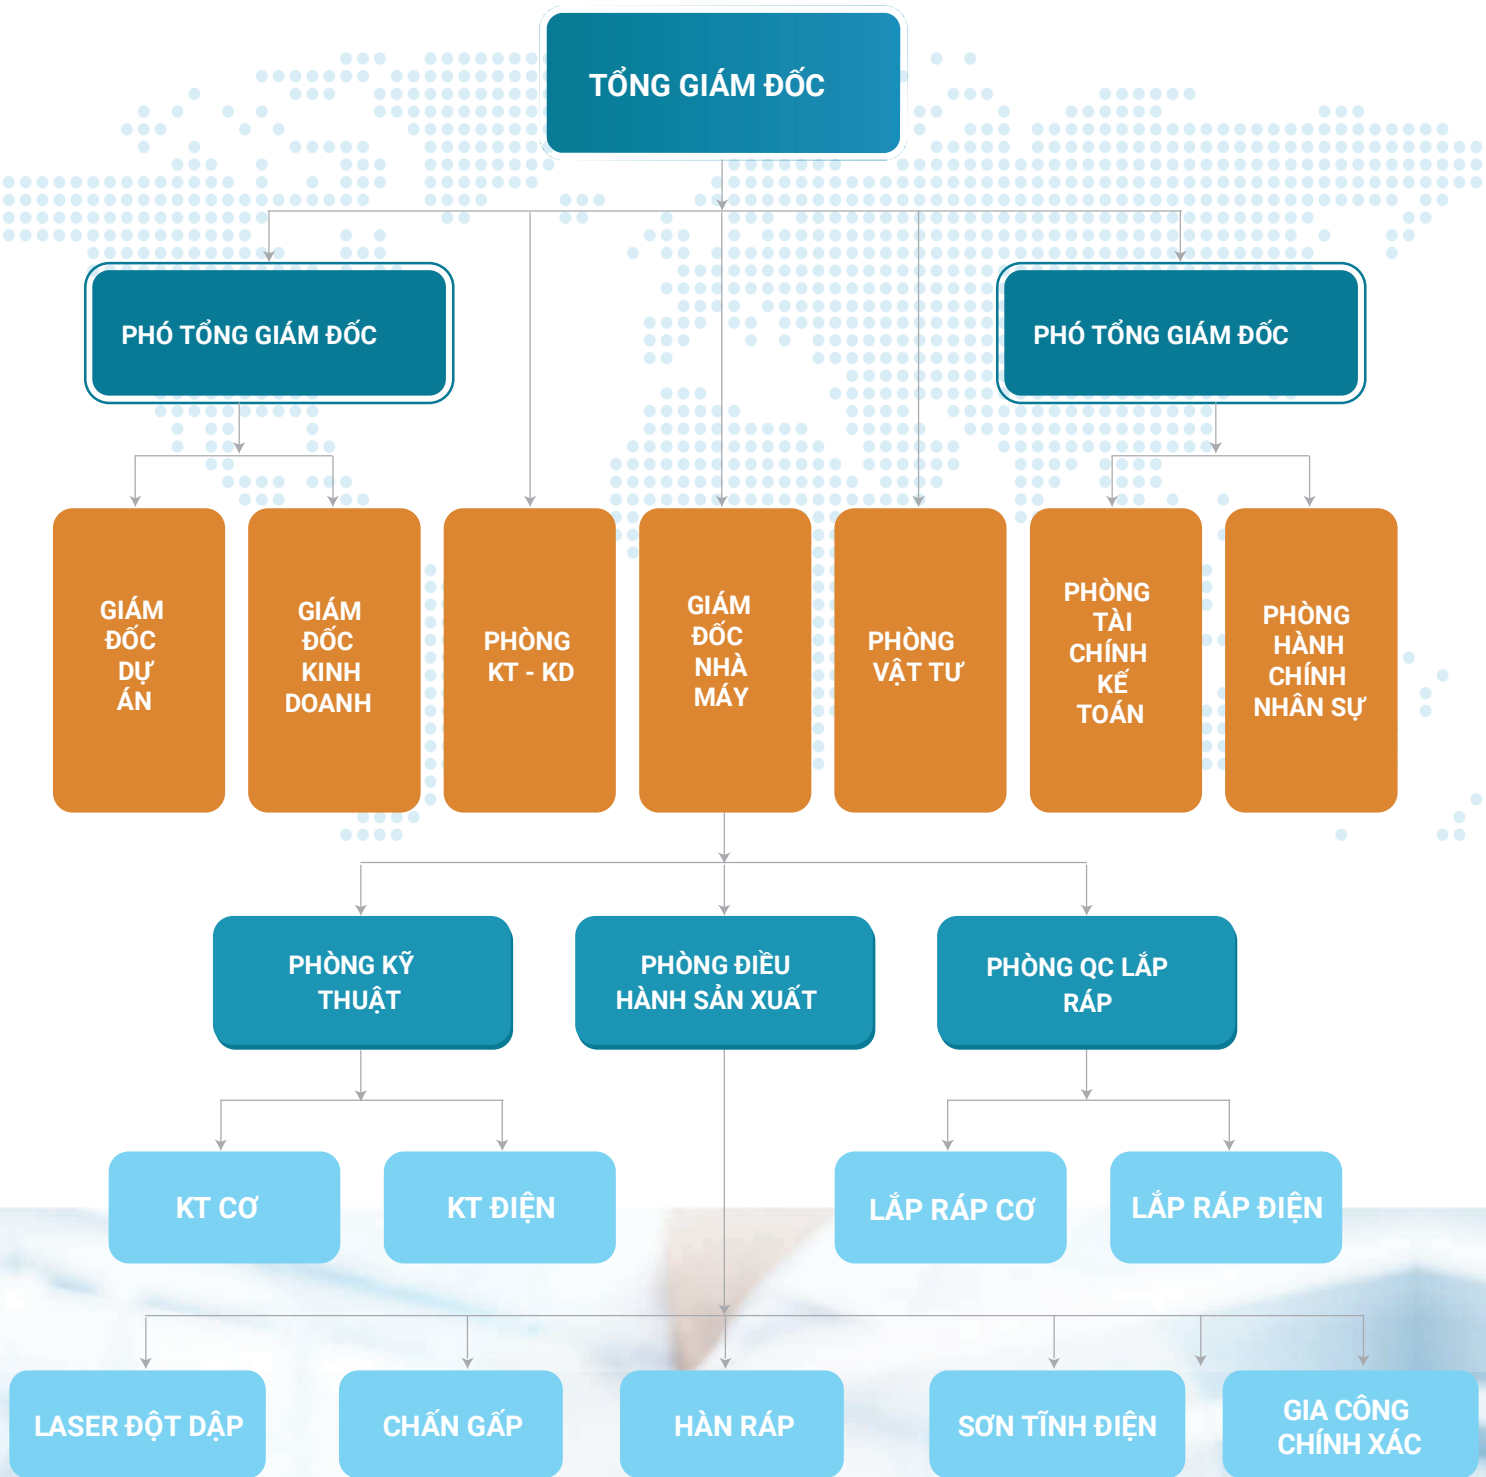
TỔNG GIÁM ĐỐC

PHÓ TỔNG GIÁM ĐỐC

PHÓ TỔNG GIÁM ĐỐC

GIÁM ĐỐC DỰ ÁN

GIÁM ĐỐC KINH DOANH

PHÒNG KT - KD

GIÁM ĐỐC NHÀ MÁY

PHÒNG VẬT TƯ

PHÒNG TÀI CHÍNH KẾ TOÁN

PHÒNG HÀNH CHÍNH NHÂN SỰ

PHÒNG KỸ THUẬT

PHÒNG ĐIỀU HÀNH SẢN XUẤT

PHÒNG QC LẮP RÁP

KT CƠ

KT ĐIỆN

LẮP RÁP CƠ

LẮP RÁP ĐIỆN

LASER ĐỘT DẬP

CHẤN GẤP

HÀN RÁP

SƠN TĨNH ĐIỆN

GIA CÔNG CHÍNH XÁC